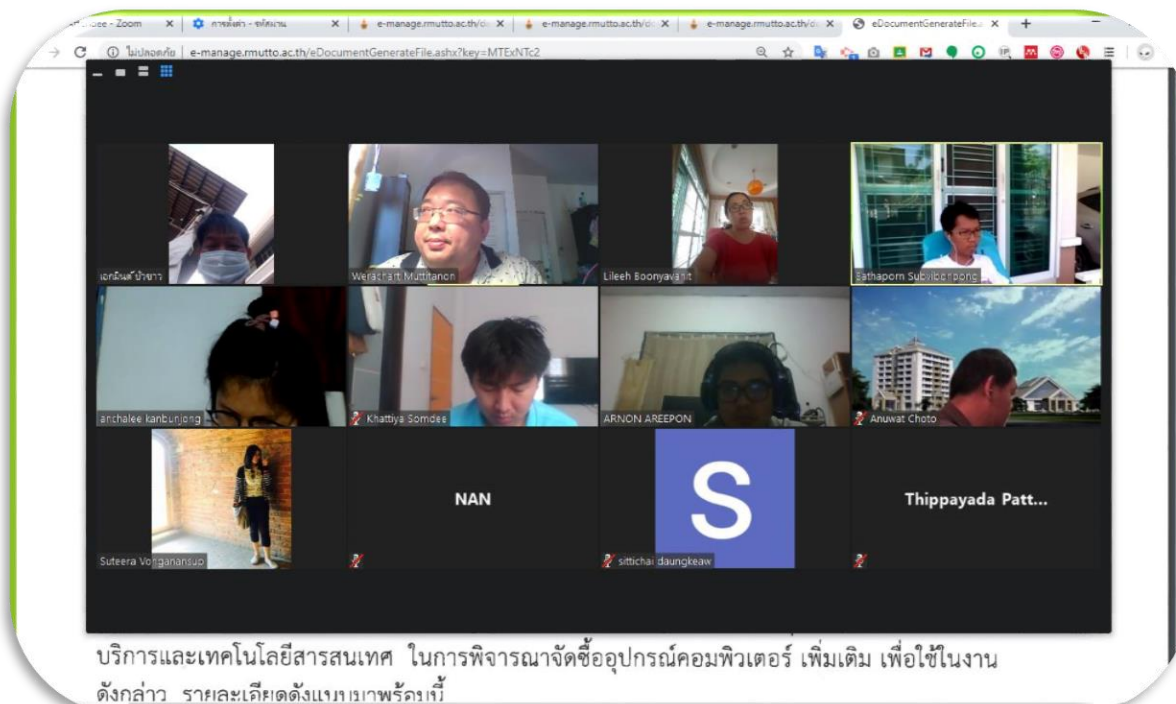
-ntee - Zoom × | การตั้งค่า - จดหมาย × | e-manage.rmutto.ac.th/d × | e-manage.rmutto.ac.th/d × | e-manage.rmutto.ac.th/d × | eDocumentGenerateFile × | +

ไม่ปลอดภัย | e-manage.rmutto.ac.th/eDocumentGenerateFile.ashx?key=MTExNTc2

เอกลักษณ์ ป่าขาว

Werachart Muttitanon

Lileeh Boonyavanit

Sathaporn Subvibolrpong

anchalee kanbunjong

Khattiya Somdee

ARNON AREEPON

Anuwat Choto

Suteera Vongananusuo

NAN

S

sittichai daungkeaw

Thippayada Patt...

บริการและเทคโนโลยีสารสนเทศ ในการพิจารณาจัดซื้ออุปกรณ์คอมพิวเตอร์ เพิ่มเติม เพื่อใช้ในงาน ดังกล่าว รายละเอียดดังแนบมาพร้อมนี้